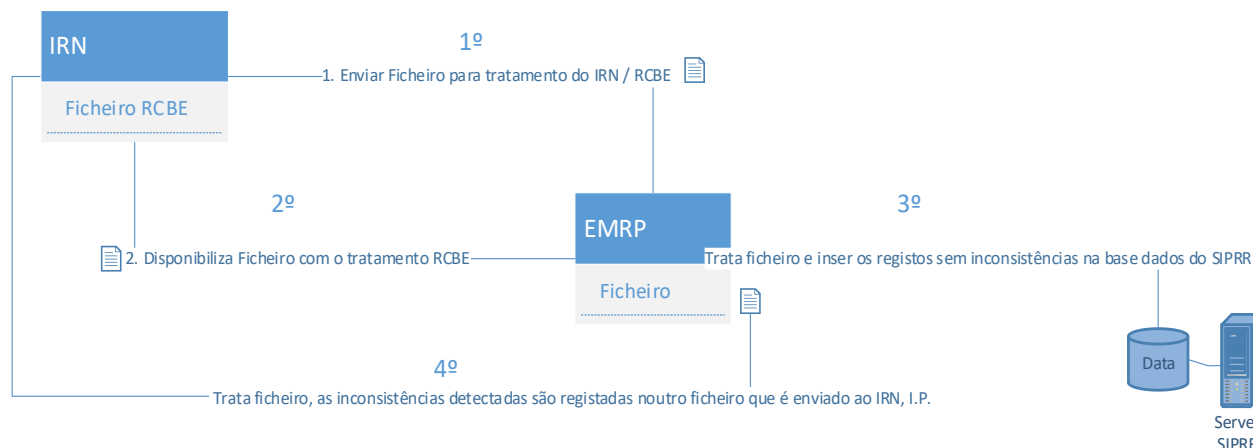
IRN

Ficheiro RCBE

1º

1. Enviar Ficheiro para tratamento do IRN / RCBE

2º

2. Disponibiliza Ficheiro com o tratamento RCBE

EMRP

Ficheiro

3º

Trata ficheiro e inser os registos sem inconsistências na base dados do SIPRR

Data

Serve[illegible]

SIPRR

4º

Trata ficheiro, as inconsistências detectadas são registadas noutro ficheiro que é enviado ao IRN, I.P.